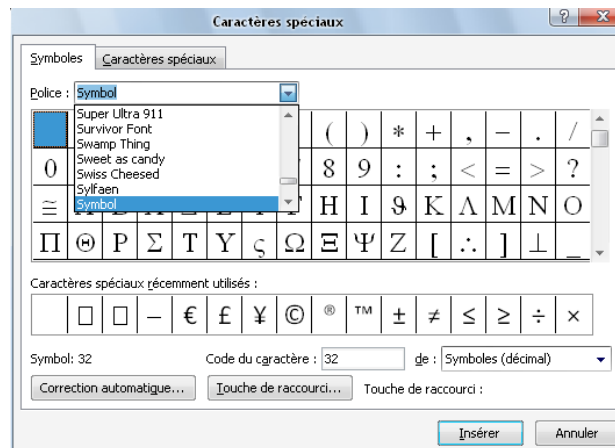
Caractères spéciaux

Symboles | Caractères spéciaux

Police : Symbol

Super Ultra 911
Survivor Font
Swamp Thing
Sweet as candy
Swiss Cheesed
Sylfaen
Symbol

( ) * + , − . /
0 8 9 : ; < = > ?
≅ Η Ι ϑ Κ Λ Μ Ν Ο
Π Θ Ρ Σ Τ Υ ς Ω Ξ Ψ Ζ [ ∴ ] ⊥ _

Caractères spéciaux récemment utilisés :

| □ | □ | – | € | £ | ¥ | © | ® | ™ | ± | ≠ | ≤ | ≥ | ÷ | × |

Symbol: 32 Code du caractère : 32 de : Symboles (décimal)

Correction automatique... Touche de raccourci... Touche de raccourci :

Insérer Annuler